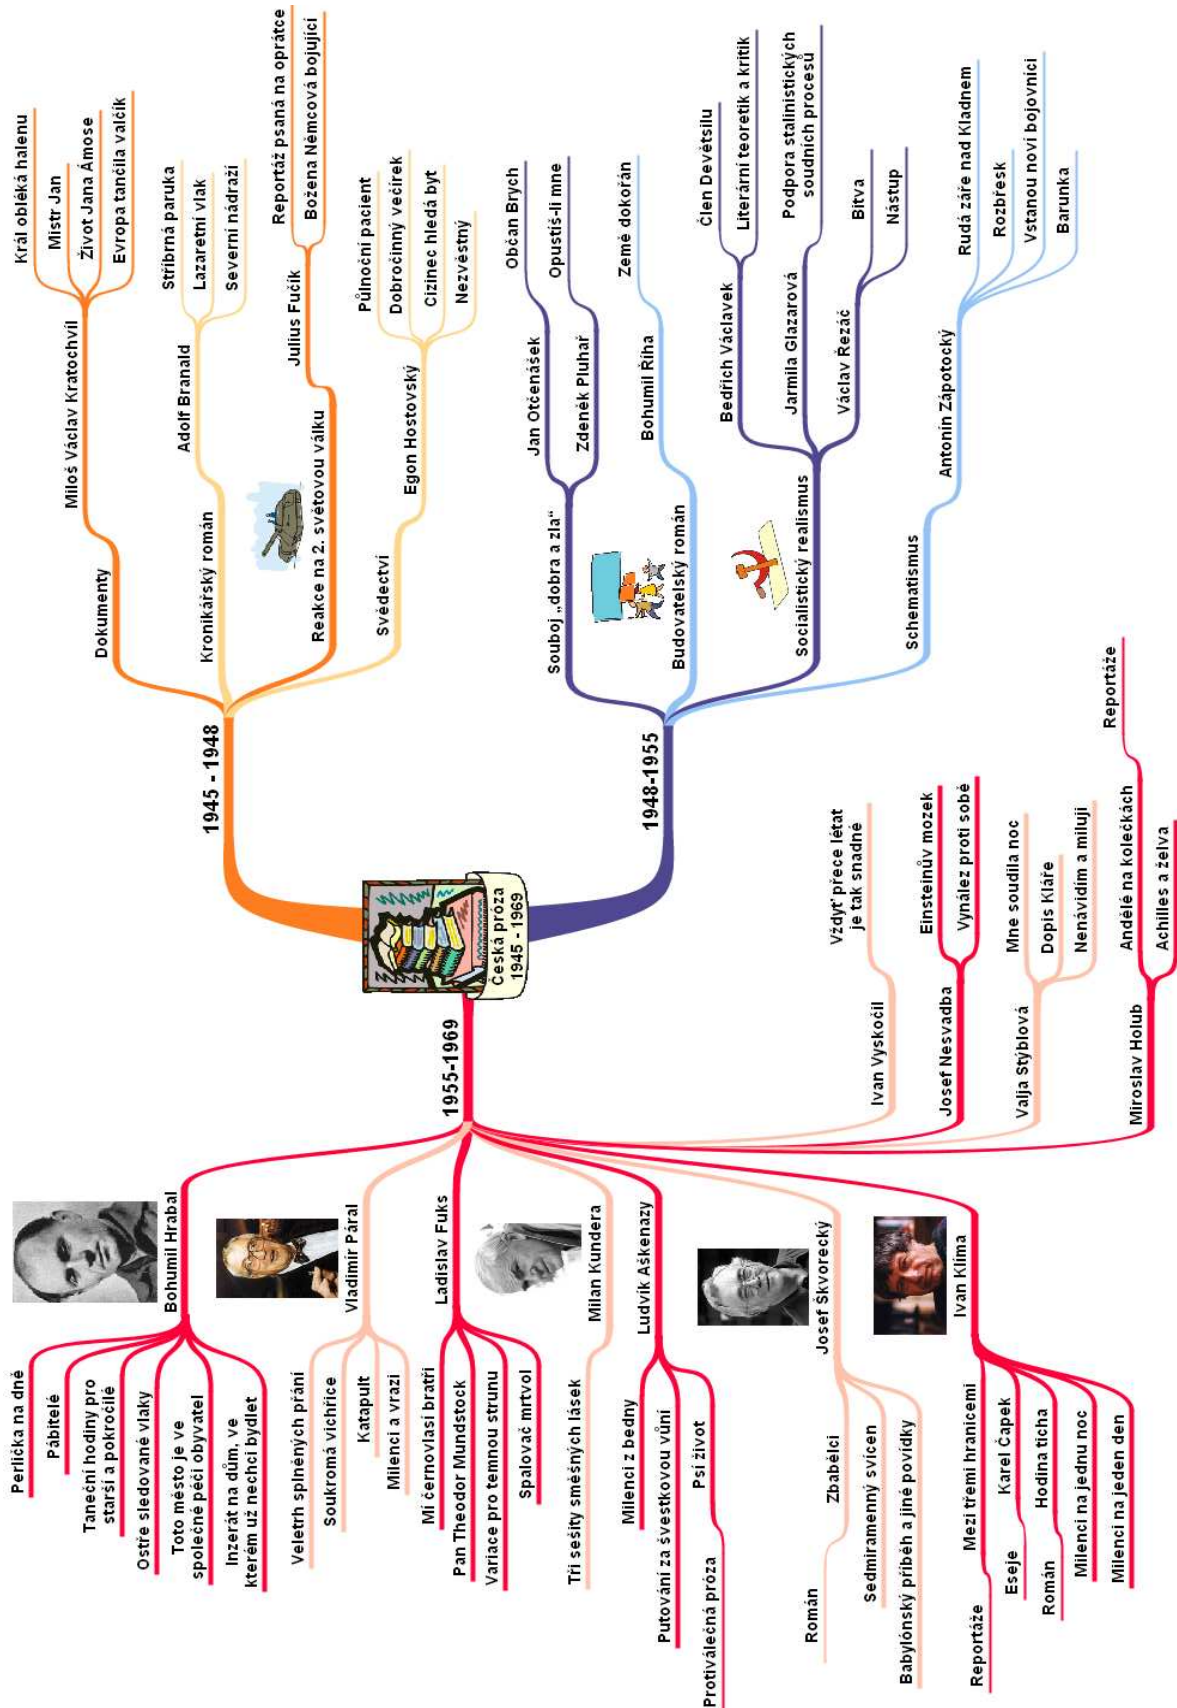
Česká próza 1945 - 1969

1945 - 1948

Dokumenty
Miloš Václav Kratochvíl
Král obléká halenu
Mistr Jan
Život Jana Ámose
Evropa tančila valčík

Kronikářský román
Adolf Branald
Stříbrná paruka
Lazaretní vlak
Severní nádraží

Reakce na 2. světovou válku
Julius Fučík
Reportáž psaná na oprátce
Božena Němcová bojující

Svědectví
Egon Hostovský
Půlnoční pacient
Dobročinný večírek
Cizinec hledá byt
Nezvěstný

1948-1955

Souboj „dobra a zla"
Jan Otčenášek
Občan Brych
Zdeněk Pluhař
Opustíš-li mne

Budovatelský román
Bohumil Říha
Země dokořán

Socialistický realismus
Bedřich Václavek
Člen Devětsilu
Literární teoretik a kritik
Jarmila Glazarová
Podpora stalinistických soudních procesů
Václav Řezáč
Bitva
Nástup

Schematismus
Antonín Zápotocký
Rudá záře nad Kladnem
Rozbřesk
Vstanou noví bojovníci
Barunka

1955-1969

Ivan Vyskočil
Vždyť přece létat je tak snadné

Josef Nesvadba
Einsteinův mozek
Vynález proti sobě

Valja Stýblová
Mne soudila noc
Dopis Kláře
Nenávidím a miluji

Miroslav Holub
Reportáže
Andělé na kolečkách
Achilles a želva

Bohumil Hrabal
Perlička na dně
Pábitelé
Taneční hodiny pro starší a pokročilé
Ostře sledované vlaky
Toto město je ve společné péči obyvatel
Inzerát na dům, ve kterém už nechci bydlet

Vladimír Páral
Veletrh splněných přání
Soukromá vichřice
Katapult
Milenci a vrazi

Ladislav Fuks
Mí černovlasí bratři
Pan Theodor Mundstock
Variace pro temnou strunu
Spalovač mrtvol

Milan Kundera
Tři sešity směšných lásek

Ludvík Aškenazy
Milenci z bedny
Putování za švestkovou vůní
Psí život
Protiválečná próza

Josef Škvorecký
Zbabělci
Román
Sedmiramenný svícen
Babylónský příběh a jiné povídky

Ivan Klíma
Mezi třemi hranicemi
Reportáže
Karel Čapek
Eseje
Hodina ticha
Román
Milenci na jednu noc
Milenci na jeden den